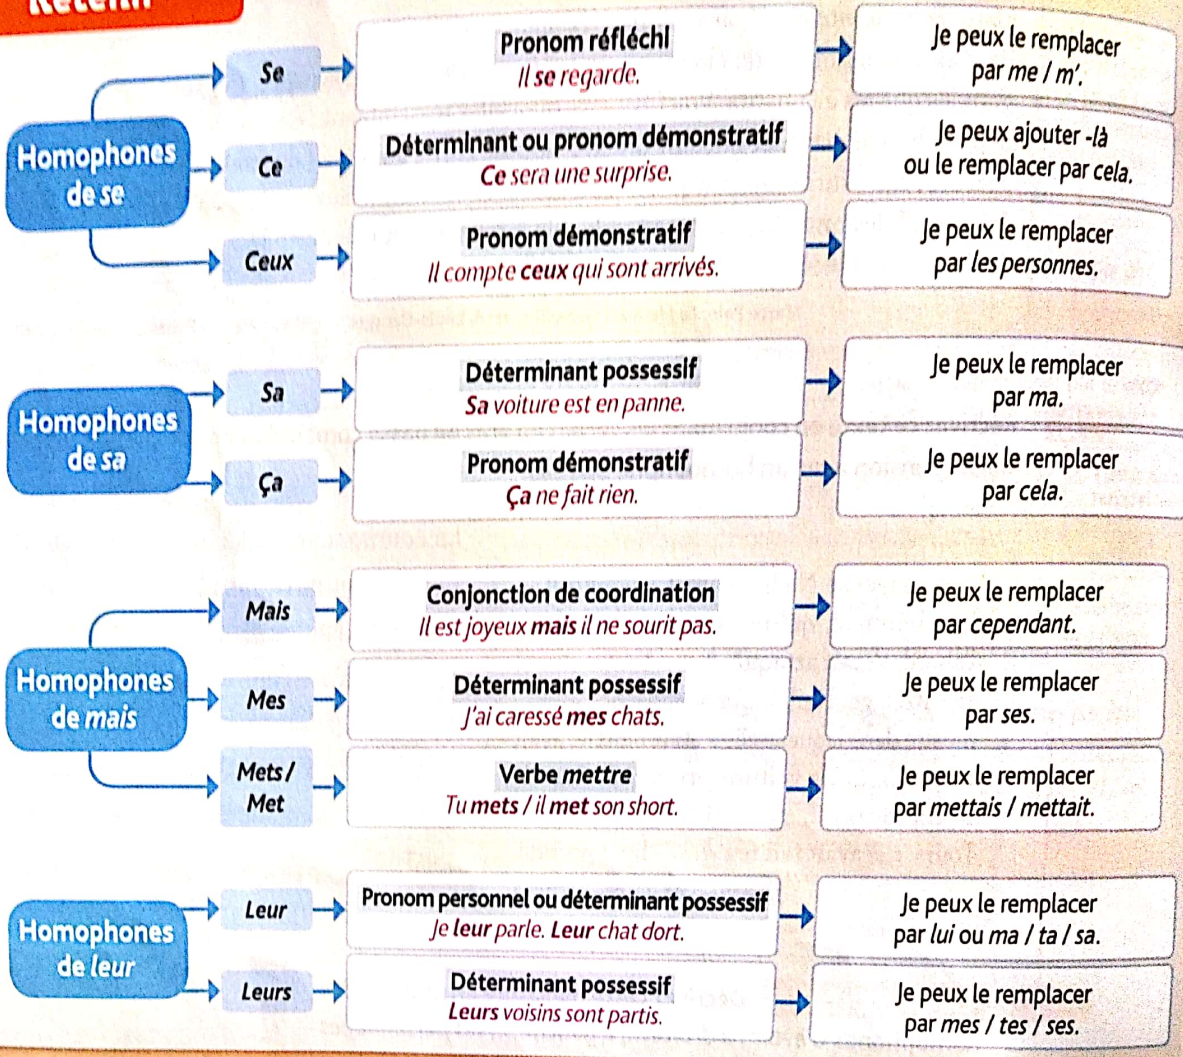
Retenir

Homophones de se

Se → Pronom réfléchi
Il se regarde. → Je peux le remplacer par me / m'.

Ce → Déterminant ou pronom démonstratif
Ce sera une surprise. → Je peux ajouter -là ou le remplacer par cela.

Ceux → Pronom démonstratif
Il compte ceux qui sont arrivés. → Je peux le remplacer par les personnes.

Homophones de sa

Sa → Déterminant possessif
Sa voiture est en panne. → Je peux le remplacer par ma.

Ça → Pronom démonstratif
Ça ne fait rien. → Je peux le remplacer par cela.

Homophones de mais

Mais → Conjonction de coordination
Il est joyeux mais il ne sourit pas. → Je peux le remplacer par cependant.

Mes → Déterminant possessif
J'ai caressé mes chats. → Je peux le remplacer par ses.

Mets / Met → Verbe mettre
Tu mets / il met son short. → Je peux le remplacer par mettais / mettait.

Homophones de leur

Leur → Pronom personnel ou déterminant possessif
Je leur parle. Leur chat dort. → Je peux le remplacer par lui ou ma / ta / sa.

Leurs → Déterminant possessif
Leurs voisins sont partis. → Je peux le remplacer par mes / tes / ses.